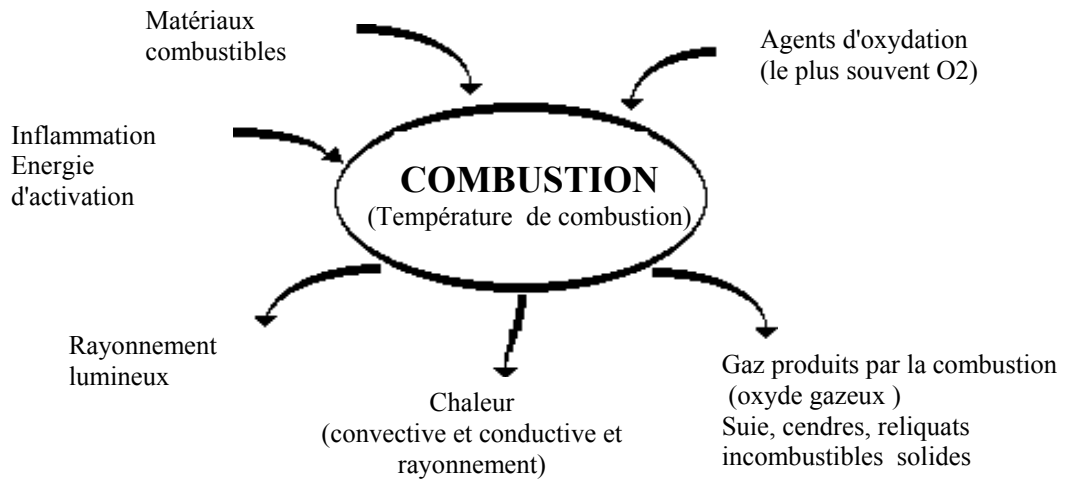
Matériaux combustibles

Agents d'oxydation (le plus souvent O2)

Inflammation
Energie d'activation

COMBUSTION
(Température de combustion)

Rayonnement lumineux

Chaleur
(convective et conductive et rayonnement)

Gaz produits par la combustion
(oxyde gazeux )
Suie, cendres, reliquats incombustibles solides